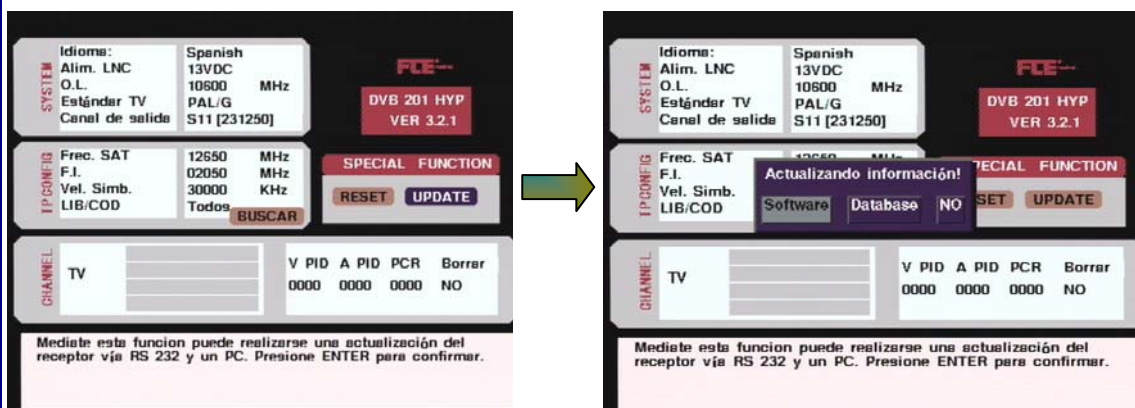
SYSTEM
Idioma: Spanish
Alim. LNC 13VDC
O.L. 10600 MHz
Estándar TV PAL/G
Canal de salida S11 [231250]

FTE

DVB 201 HYP
VER 3.2.1

TP CONFIG
Frec. SAT 12650 MHz
F.I. 02050 MHz
Vel. Simb. 30000 KHz
LIB/COD Todos
BUSCAR

SPECIAL FUNCTION
RESET UPDATE

CHANNEL
TV
V PID A PID PCR Borrar
0000 0000 0000 NO

Mediate esta funcion puede realizarse una actualización del receptor vía RS 232 y un PC. Presione ENTER para confirmar.

SYSTEM
Idioma: Spanish
Alim. LNC 13VDC
O.L. 10600 MHz
Estándar TV PAL/G
Canal de salida S11 [231250]

FTE

DVB 201 HYP
VER 3.2.1

TP CONFIG
Frec. SAT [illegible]
F.I.
Vel. Simb.
LIB/COD

Actualizando información!
Software Database NO

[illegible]ECIAL FUNCTION
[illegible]SET UPDATE

CHANNEL
TV
V PID A PID PCR Borrar
0000 0000 0000 NO

Mediate esta funcion puede realizarse una actualización del receptor vía RS 232 y un PC. Presione ENTER para confirmar.